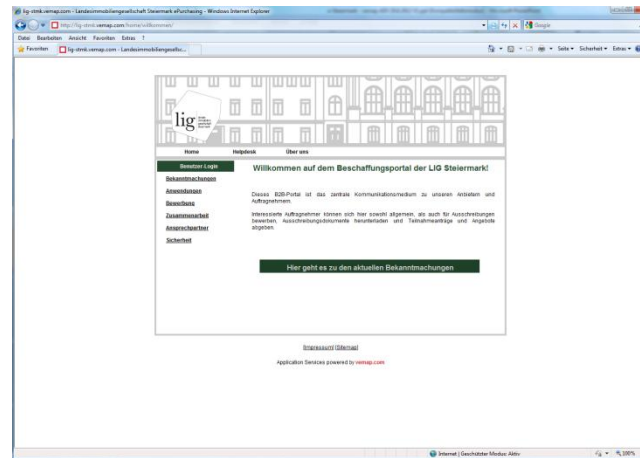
lig-stmk.vemap.com - Landesimmobiliengesellschaft Steiermark ePurchasing - Windows Internet Explorer

http://lig-stmk.vemap.com/home/willkommen/

Google

Datei Bearbeiten Ansicht Favoriten Extras ?

Favoriten

lig-stmk.vemap.com - Landesimmobiliengesellsc...

Seite ▾ Sicherheit ▾ Extras ▾

lig

Home

Helpdesk

Über uns

Benutzer-Login

Bekanntmachungen

Anwendungen

Bewerbung

Zusammenarbeit

Ansprechpartner

Sicherheit

Willkommen auf dem Beschaffungsportal der LIG Steiermark!

Dieses B2B-Portal ist das zentrale Kommunikationsmedium zu unseren Anbietern und Auftragnehmern.

Interessierte Auftragnehmer können sich hier sowohl allgemein, als auch für Ausschreibungen bewerben, Ausschreibungsdokumente herunterladen und Teilnahmeanträge und Angebote abgeben.

Hier geht es zu den aktuellen Bekanntmachungen

Impressum | Sitemap

Application Services powered by vemap.com

Internet | Geschützter Modus: Aktiv

100%